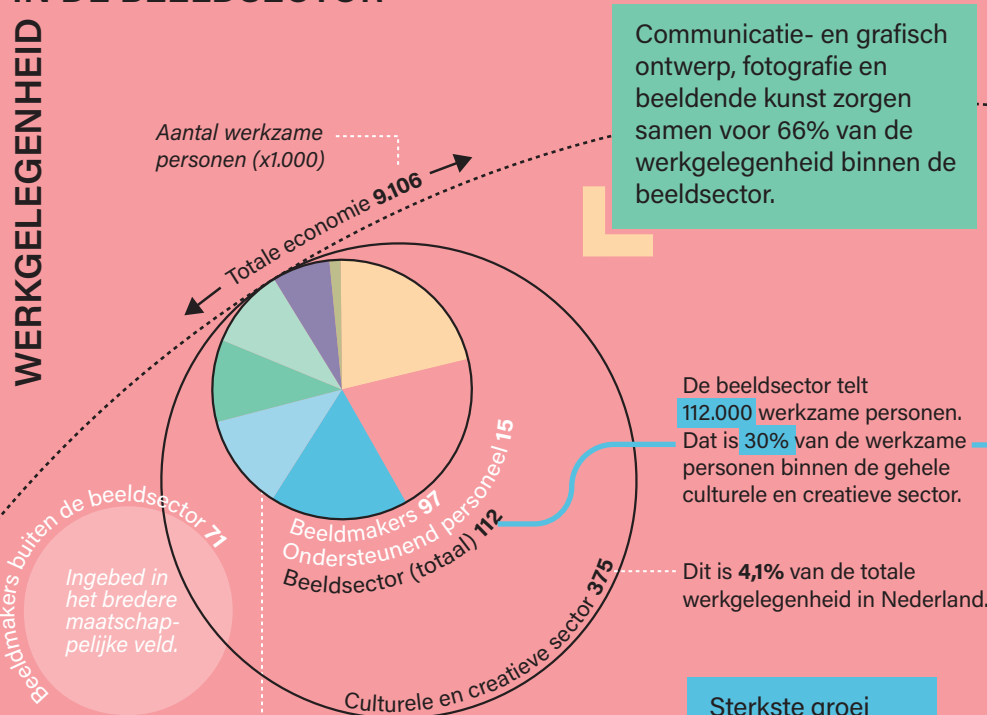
WERKGELEGENHEID

Communicatie- en grafisch ontwerp, fotografie en beeldende kunst zorgen samen voor 66% van de werkgelegenheid binnen de beeldsector.

Aantal werkzame personen (x1.000)

Totale economie 9.106

Beeldmakers 97
Ondersteunend personeel 15
Beeldsector (totaal) 112

De beeldsector telt 112.000 werkzame personen. Dat is 30% van de werkzame personen binnen de gehele culturele en creatieve sector.

Culturele en creatieve sector 375

Dit is 4,1% van de totale werkgelegenheid in Nederland.

Beeldmakers buiten de beeldsector 71

Ingebed in het bredere maatschappelijke veld.

Sterkste groei